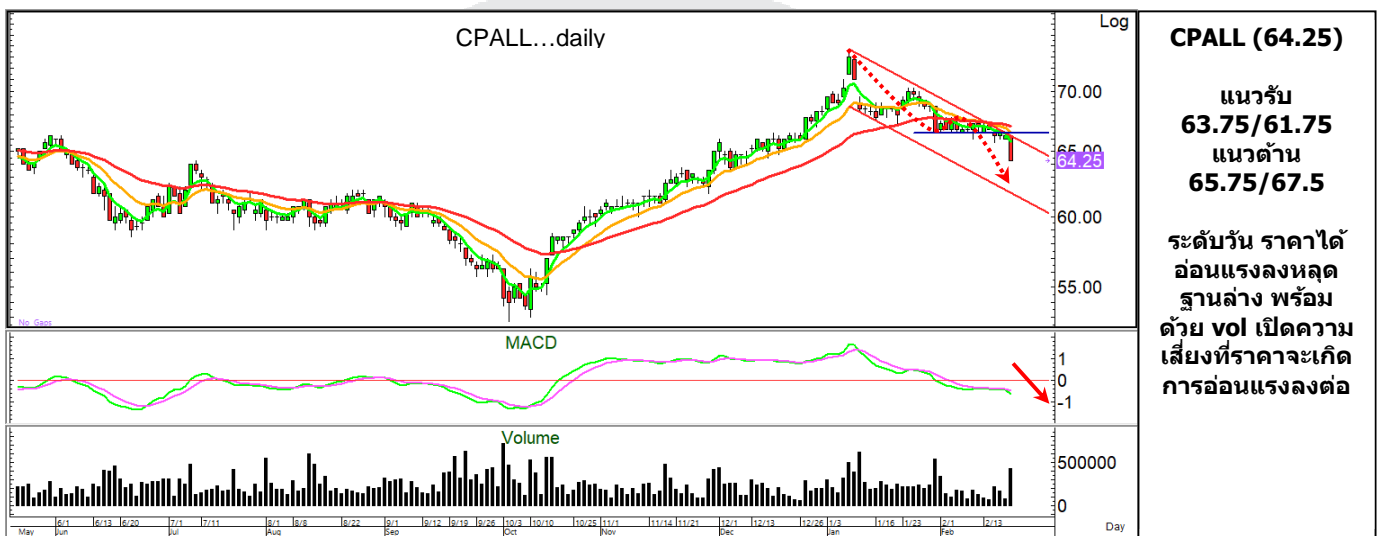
CPALL...daily

Log

70.00
65.00
64.25
60.00
55.00

No Gaps

MACD

1
0
-1

Volume

500000
0

Day

May 6/1 Jun 6/13 6/20 7/1 Jul 7/11 8/1 Aug 8/8 8/22 9/1 Sep 9/12 9/19 9/26 10/3 Oct 10/10 10/25 11/1 Nov 11/14 11/21 12/1 Dec 12/13 12/26 1/3 Jan 1/16 1/23 2/1 Feb 2/13

CPALL (64.25)

แนวรับ
63.75/61.75
แนวต้าน
65.75/67.5

ระดับวัน ราคาได้อ่อนแรงลงหลุดฐานล่าง พร้อมด้วย vol เปิดความเสี่ยงที่ราคาจะเกิดการอ่อนแรงลงต่อ